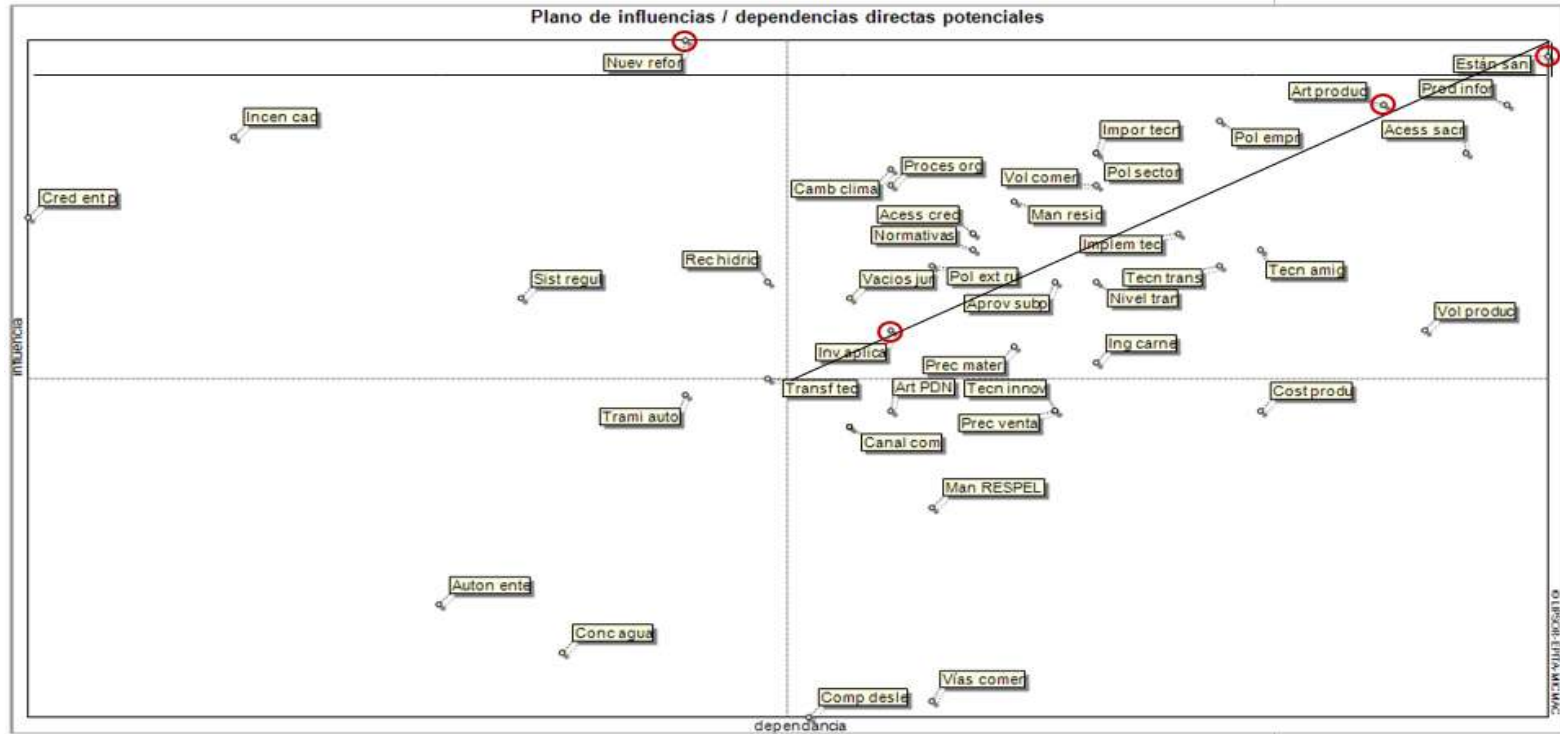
Plano de influencias / dependencias directas potenciales

Nuev refor
Están san
Art produc
Pred infor
Incen cad
Acess sacr
Impor tecn
Pol empr
Proces org
Pol sector
Vol comer
Camb clima
Cred ent p
Acess cred
Man resid
Normativas
Implem tec
Rec hidric
Tecn amig
Tecn trans
Sist regul
Vacios jur
Pol ext ru
Nivel tran
Aprov subp
Vol produc
Inv aplica
Ing carne
Prec mater
Transf tec
Art PDN
Tecn innov
Cost produ
Trami auto
Prec venta
Canal com
Man RESPEL
Auton ente
Conc agua
Vías comer
Comp desle

influencia
dependencia
©LIPSOR-EPITA-MICMAC